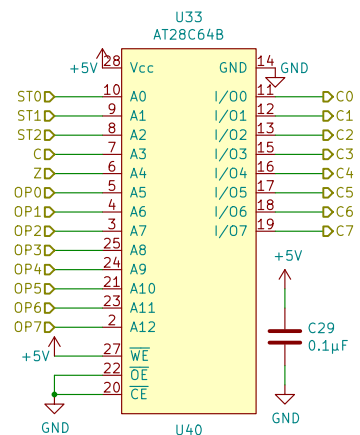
U33
AT28C64B

+5V 28 Vcc
GND 14 GND

ST0 10 A0
ST1 9 A1
ST2 8 A2
C 7 A3
Z 6 A4
OP0 5 A5
OP1 4 A6
OP2 3 A7
OP3 25 A8
OP4 24 A9
OP5 21 A10
OP6 23 A11
OP7 2 A12
+5V 27 $\overline{WE}$
22 $\overline{OE}$
20 $\overline{CE}$
GND

I/O0 11 C0
I/O1 12 C1
I/O2 13 C2
I/O3 15 C3
I/O4 16 C4
I/O5 17 C5
I/O6 18 C6
I/O7 19 C7

+5V
C29
0.1μF
GND

U40